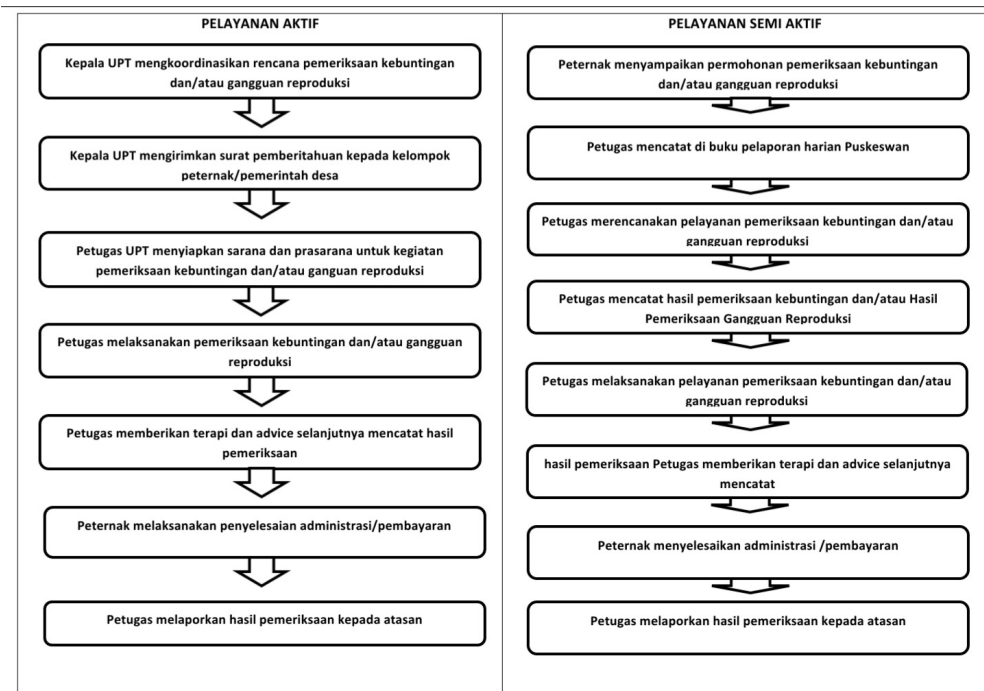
PELAYANAN AKTIF

Kepala UPT mengkoordinasikan rencana pemeriksaan kebuntingan dan/atau gangguan reproduksi

Kepala UPT mengirimkan surat pemberitahuan kepada kelompok peternak/pemerintah desa

Petugas UPT menyiapkan sarana dan prasarana untuk kegiatan pemeriksaan kebuntingan dan/atau ganguan reproduksi

Petugas melaksanakan pemeriksaan kebuntingan dan/atau gangguan reproduksi

Petugas memberikan terapi dan advice selanjutnya mencatat hasil pemeriksaan

Peternak melaksanakan penyelesaian administrasi/pembayaran

Petugas melaporkan hasil pemeriksaan kepada atasan

PELAYANAN SEMI AKTIF

Peternak menyampaikan permohonan pemeriksaan kebuntingan dan/atau gangguan reproduksi

Petugas mencatat di buku pelaporan harian Puskeswan

Petugas merencanakan pelayanan pemeriksaan kebuntingan dan/atau gangguan reproduksi

Petugas mencatat hasil pemeriksaan kebuntingan dan/atau Hasil Pemeriksaan Gangguan Reproduksi

Petugas melaksanakan pelayanan pemeriksaan kebuntingan dan/atau gangguan reproduksi

hasil pemeriksaan Petugas memberikan terapi dan advice selanjutnya mencatat

Peternak menyelesaikan administrasi /pembayaran

Petugas melaporkan hasil pemeriksaan kepada atasan